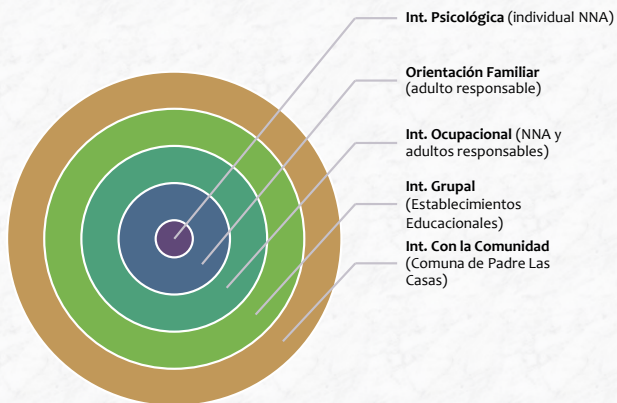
**Int. Psicológica** (individual NNA)

**Orientación Familiar** (adulto responsable)

**Int. Ocupacional** (NNA y adultos responsables)

**Int. Grupal** (Establecimientos Educacionales)

**Int. Con la Comunidad** (Comuna de Padre Las Casas)